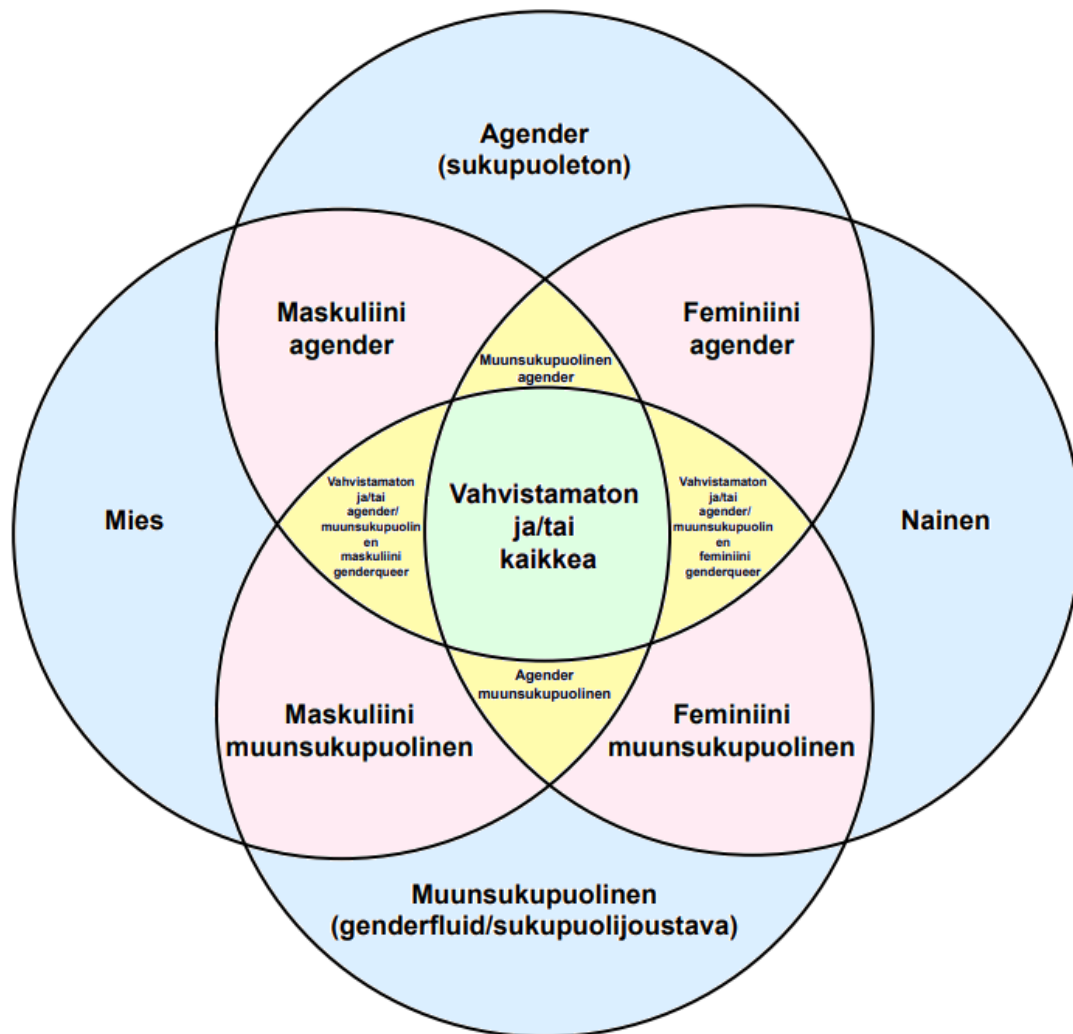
Agender
(sukupuoleton)

Maskuliini
agender

Muunsukupuolinen
agender

Feminiini
agender

Mies

Vahvistamaton
ja/tai
agender/
muunsukupuolin
en
maskuliini
genderqueer

Vahvistamaton
ja/tai
kaikkea

Vahvistamaton
ja/tai
agender/
muunsukupuolin
en
feminiini
genderqueer

Nainen

Agender
muunsukupuolinen

Maskuliini
muunsukupuolinen

Feminiini
muunsukupuolinen

Muunsukupuolinen
(genderfluid/sukupuolijoustava)